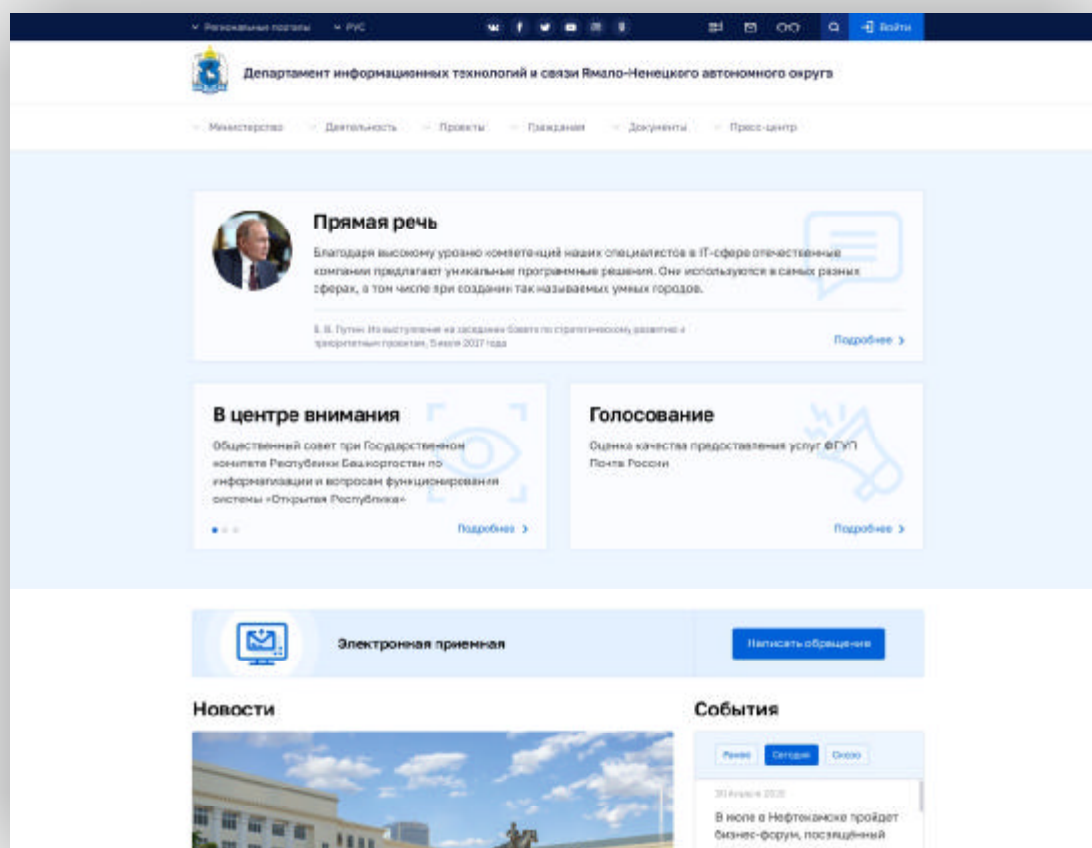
Региональные порталы   РУС   Войти

Департамент информационных технологий и связи Ямало-Ненецкого автономного округа

Министерство   Деятельность   Проекты   Гражданам   Документы   Пресс-центр

Прямая речь

Благодаря высокому уровню компетенций наших специалистов в IT-сфере отечественные компании предлагают уникальные программные решения. Они используются в самых разных сферах, в том числе при создании так называемых умных городов.

В. В. Путин. Из выступления на заседании Совета по стратегическому развитию и приоритетным проектам, 5 июля 2017 года

Подробнее

В центре внимания

Общественный совет при Государственном комитете Республики Башкортостан по информатизации и вопросам функционирования системы «Открытая Республика»

Подробнее

Голосование

Оценка качества предоставления услуг ФГУП Почта России

Подробнее

Электронная приемная

Написать обращение

Новости

События

Ранее   Сегодня   Скоро

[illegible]

В июле в Нефтекамске пройдет бизнес-форум, посвящённый